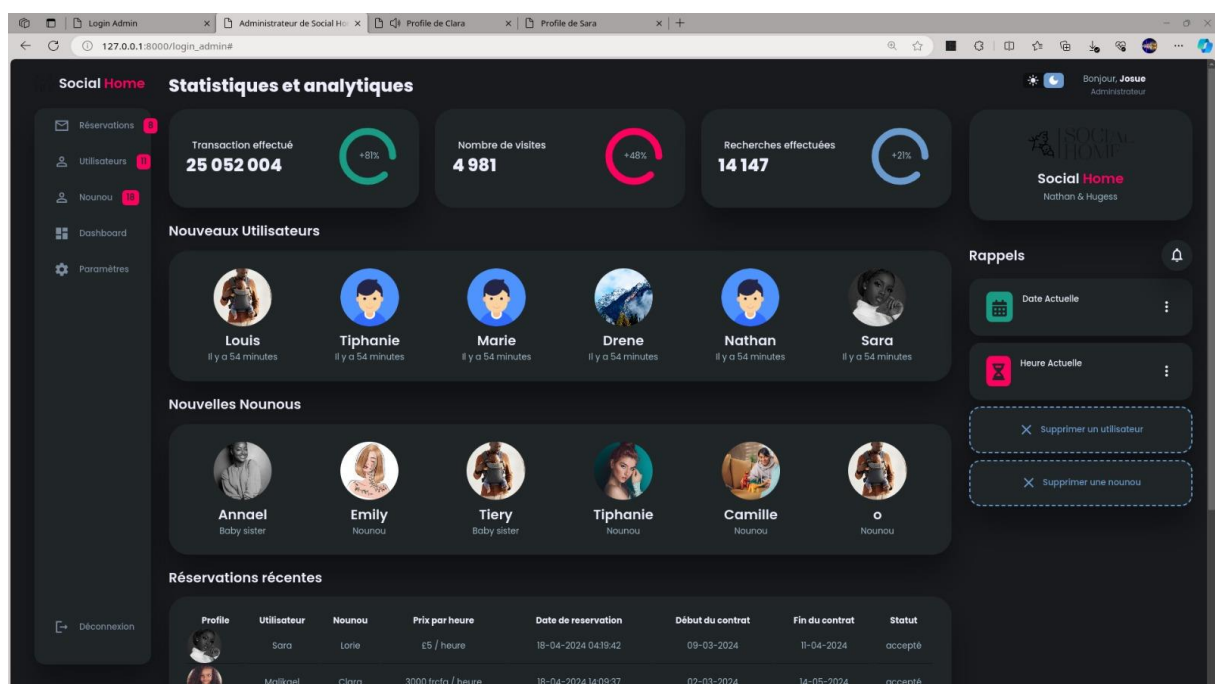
Login Admin
Administrateur de Social Ho
Profile de Clara
Profile de Sara
127.0.0.1:8000/login_admin#

Social Home
Statistiques et analytiques
Bonjour, Josue
Administrateur

Réservations 8
Utilisateurs 11
Nounou 18
Dashboard
Paramètres
Déconnexion

Transaction effectué
25 052 004
+81%

Nombre de visites
4 981
+48%

Recherches effectuées
14 147
+21%

SOCIAL HOME
Social Home
Nathan & Hugess

Nouveaux Utilisateurs
Louis
Il y a 54 minutes
Tiphanie
Il y a 54 minutes
Marie
Il y a 54 minutes
Drene
Il y a 54 minutes
Nathan
Il y a 54 minutes
Sara
Il y a 54 minutes

Rappels
Date Actuelle
Heure Actuelle
Supprimer un utilisateur
Supprimer une nounou

Nouvelles Nounous
Annael
Baby sister
Emily
Nounou
Tiery
Baby sister
Tiphanie
Nounou
Camille
Nounou
o
Nounou

Réservations récentes

| Profile | Utilisateur | Nounou | Prix par heure | Date de reservation | Début du contrat | Fin du contrat | Statut |
|---|---|---|---|---|---|---|---|
| | Sara | Lorie | £5 / heure | 18-04-2024 04:19:42 | 09-03-2024 | 11-04-2024 | accepté |
| | Malikael | Clara | 3000 frcfa / heure | 18-04-2024 14:09:37 | 02-03-2024 | 14-05-2024 | accepté |